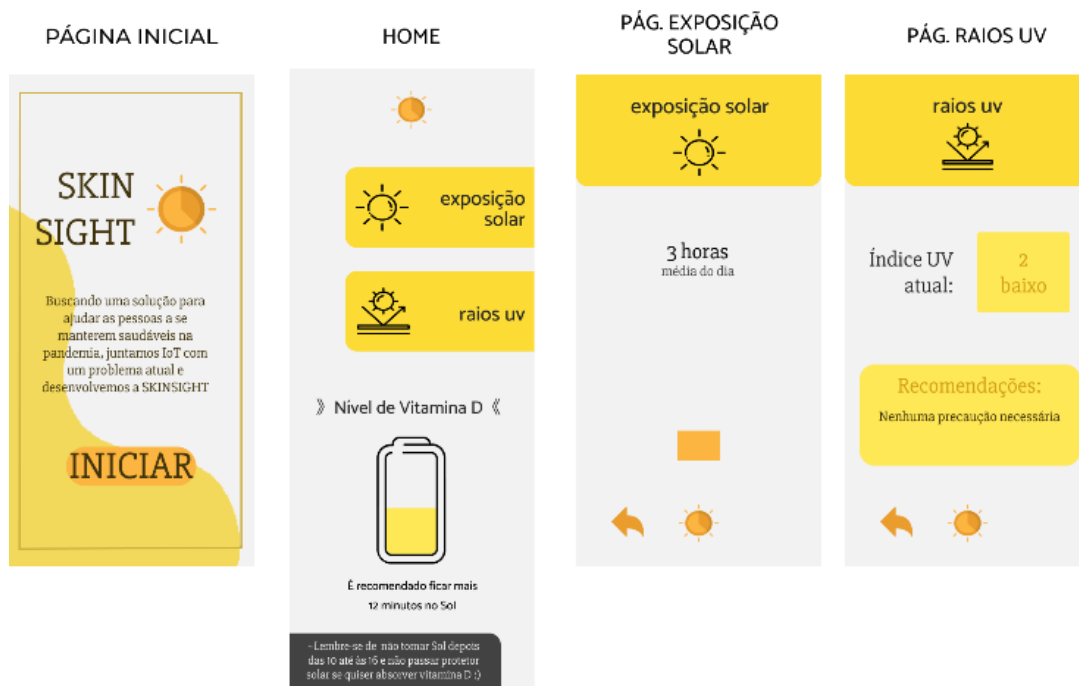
PÁGINA INICIAL

SKIN SIGHT

Buscando uma solução para ajudar as pessoas a se manterem saudáveis na pandemia, juntamos IoT com um problema atual e desenvolvemos a SKINSIGHT

INICIAR

HOME

exposição solar

raios uv

》Nivel de Vitamina D《

É recomendado ficar mais 12 minutos no Sol

- Lembre-se de não tomar Sol depois das 10 até às 16 e não passar protetor solar se quiser absorver vitamina D :)

PÁG. EXPOSIÇÃO SOLAR

exposição solar

3 horas
média do dia

PÁG. RAIOS UV

raios uv

Índice UV atual:

2 baixo

Recomendações:

Nenhuma precaução necessária